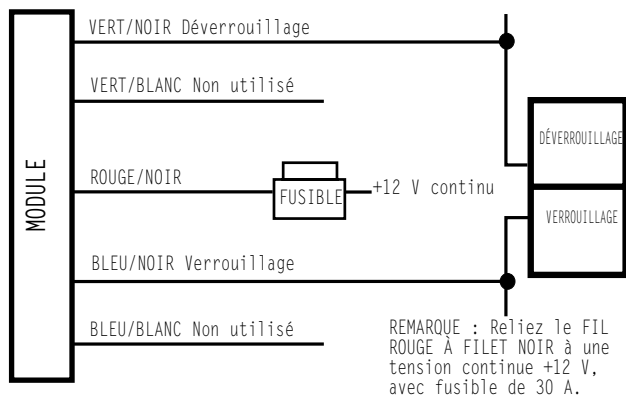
MODULE

VERT/NOIR Déverrouillage

VERT/BLANC Non utilisé

ROUGE/NOIR

FUSIBLE

+12 V continu

BLEU/NOIR Verrouillage

BLEU/BLANC Non utilisé

DÉVERROUILLAGE

VERROUILLAGE

REMARQUE : Reliez le FIL ROUGE À FILET NOIR à une tension continue +12 V, avec fusible de 30 A.